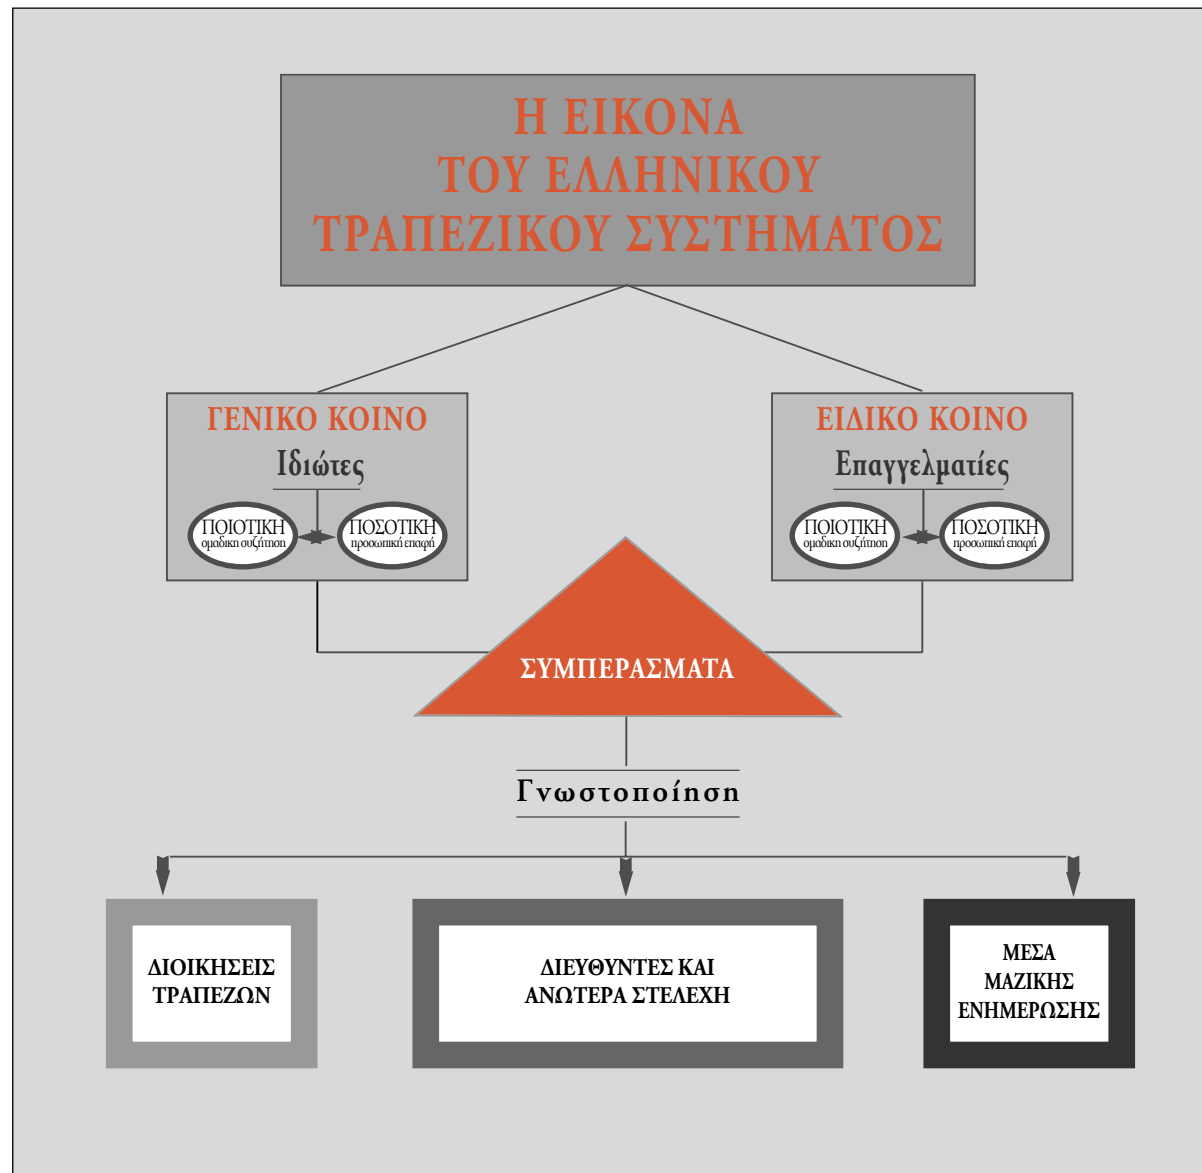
Η ΕΙΚΟΝΑ
ΤΟΥ ΕΛΛΗΝΙΚΟΥ
ΤΡΑΠΕΖΙΚΟΥ ΣΥΣΤΗΜΑΤΟΣ

ΓΕΝΙΚΟ ΚΟΙΝΟ
Ιδιώτες
ΠΟΙΟΤΙΚΗ
ομαδική συζήτηση
ΠΟΣΟΤΙΚΗ
προσωπική επαφή

ΕΙΔΙΚΟ ΚΟΙΝΟ
Επαγγελματίες
ΠΟΙΟΤΙΚΗ
ομαδική συζήτηση
ΠΟΣΟΤΙΚΗ
προσωπική επαφή

ΣΥΜΠΕΡΑΣΜΑΤΑ

Γνωστοποίηση

ΔΙΟΙΚΗΣΕΙΣ ΤΡΑΠΕΖΩΝ

ΔΙΕΥΘΥΝΤΕΣ ΚΑΙ ΑΝΩΤΕΡΑ ΣΤΕΛΕΧΗ

ΜΕΣΑ ΜΑΖΙΚΗΣ ΕΝΗΜΕΡΩΣΗΣ